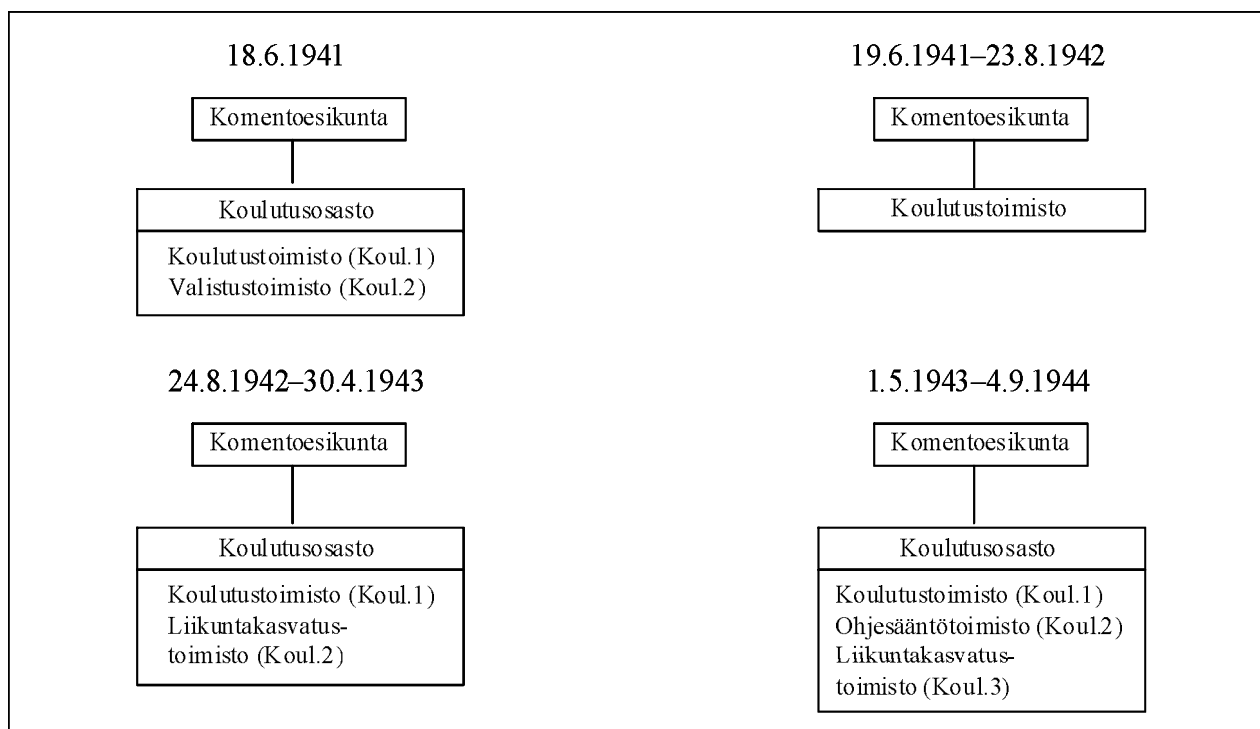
18.6.1941

Komentoesikunta

Koulutusosasto

Koulutustoimisto (Koul.1)
Valistustoimisto (Koul.2)

19.6.1941–23.8.1942

Komentoesikunta

Koulutustoimisto

24.8.1942–30.4.1943

Komentoesikunta

Koulutusosasto

Koulutustoimisto (Koul.1)
Liikuntakasvatustoimisto (Koul.2)

1.5.1943–4.9.1944

Komentoesikunta

Koulutusosasto

Koulutustoimisto (Koul.1)
Ohjesääntötoimisto (Koul.2)
Liikuntakasvatustoimisto (Koul.3)